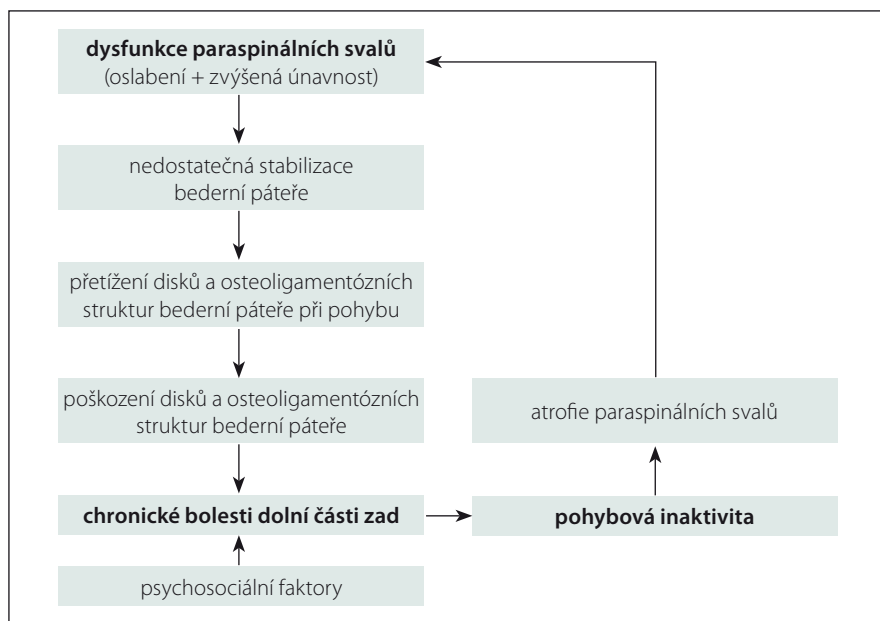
**dysfunkce paraspinálních svalů**
(oslabení + zvýšená únavnost)

nedostatečná stabilizace bederní páteře

přetížení disků a osteoligamentózních struktur bederní páteře při pohybu

poškození disků a osteoligamentózních struktur bederní páteře

**chronické bolesti dolní části zad**

psychosociální faktory

**pohybová inaktivita**

atrofie paraspinálních svalů